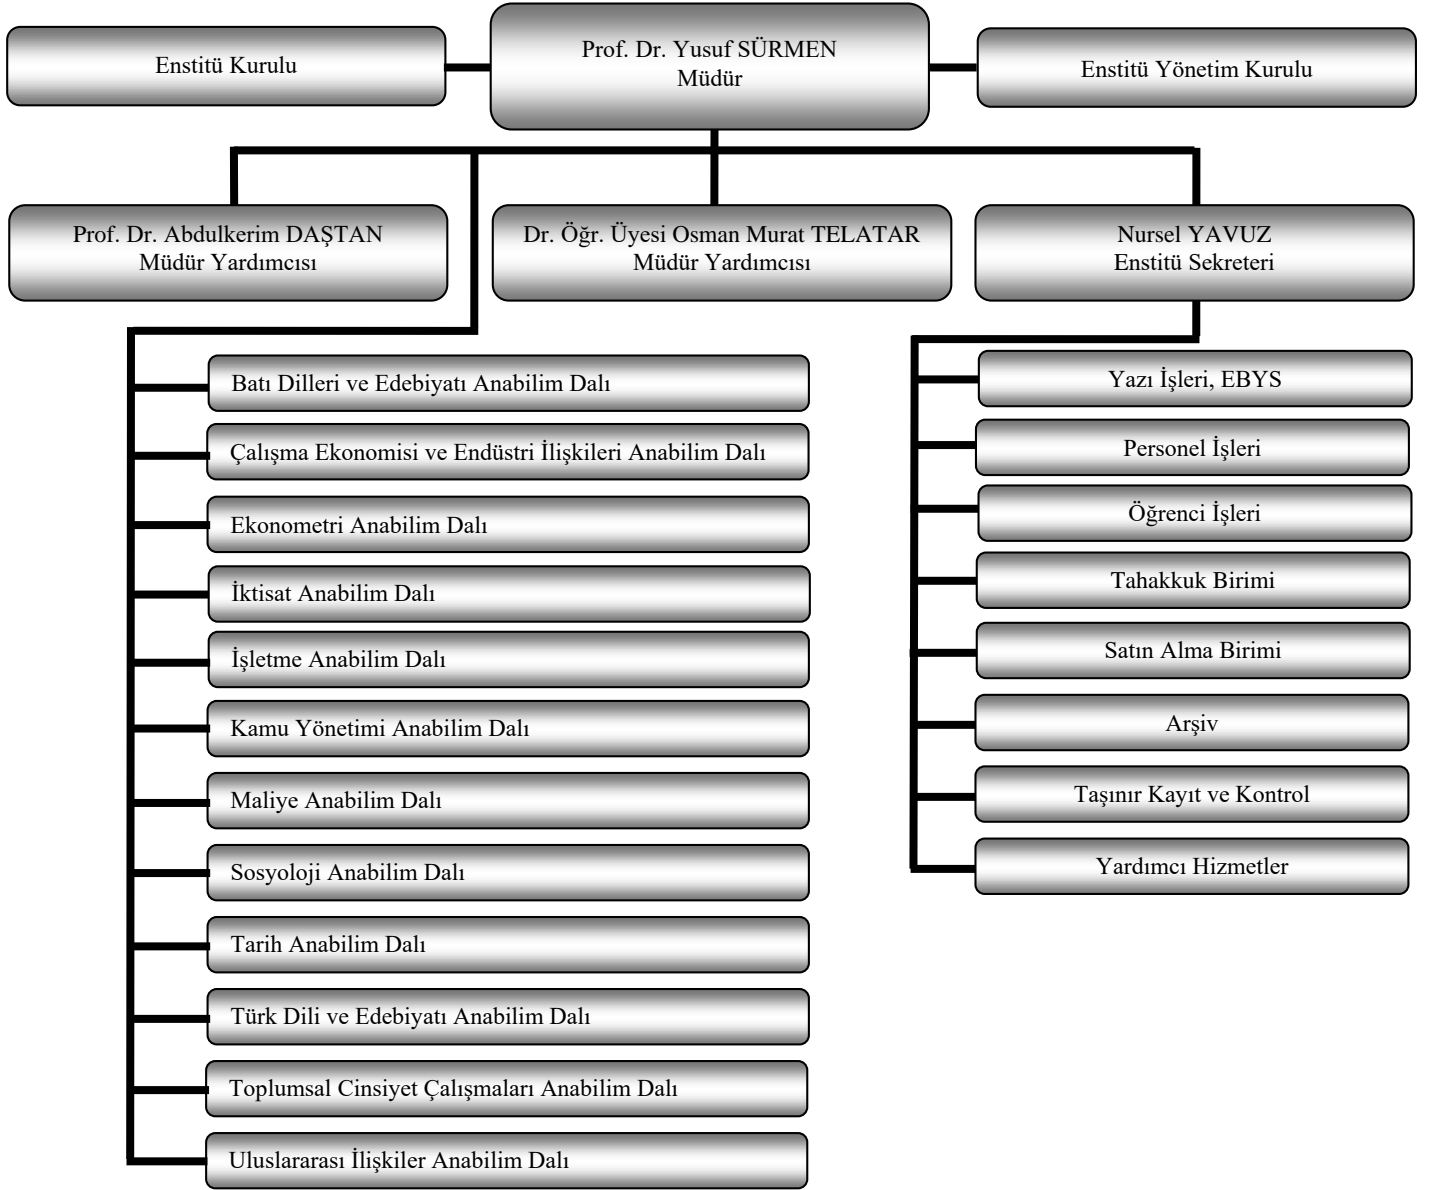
Enstitü Kurulu

Prof. Dr. Yusuf SÜRMEN
Müdür

Enstitü Yönetim Kurulu

Prof. Dr. Abdulkerim DAŞTAN
Müdür Yardımcısı

Dr. Öğr. Üyesi Osman Murat TELATAR
Müdür Yardımcısı

Nursel YAVUZ
Enstitü Sekreteri

Batı Dilleri ve Edebiyatı Anabilim Dalı

Çalışma Ekonomisi ve Endüstri İlişkileri Anabilim Dalı

Ekonometri Anabilim Dalı

İktisat Anabilim Dalı

İşletme Anabilim Dalı

Kamu Yönetimi Anabilim Dalı

Maliye Anabilim Dalı

Sosyoloji Anabilim Dalı

Tarih Anabilim Dalı

Türk Dili ve Edebiyatı Anabilim Dalı

Toplumsal Cinsiyet Çalışmaları Anabilim Dalı

Uluslararası İlişkiler Anabilim Dalı

Yazı İşleri, EBYS

Personel İşleri

Öğrenci İşleri

Tahakkuk Birimi

Satın Alma Birimi

Arşiv

Taşınır Kayıt ve Kontrol

Yardımcı Hizmetler